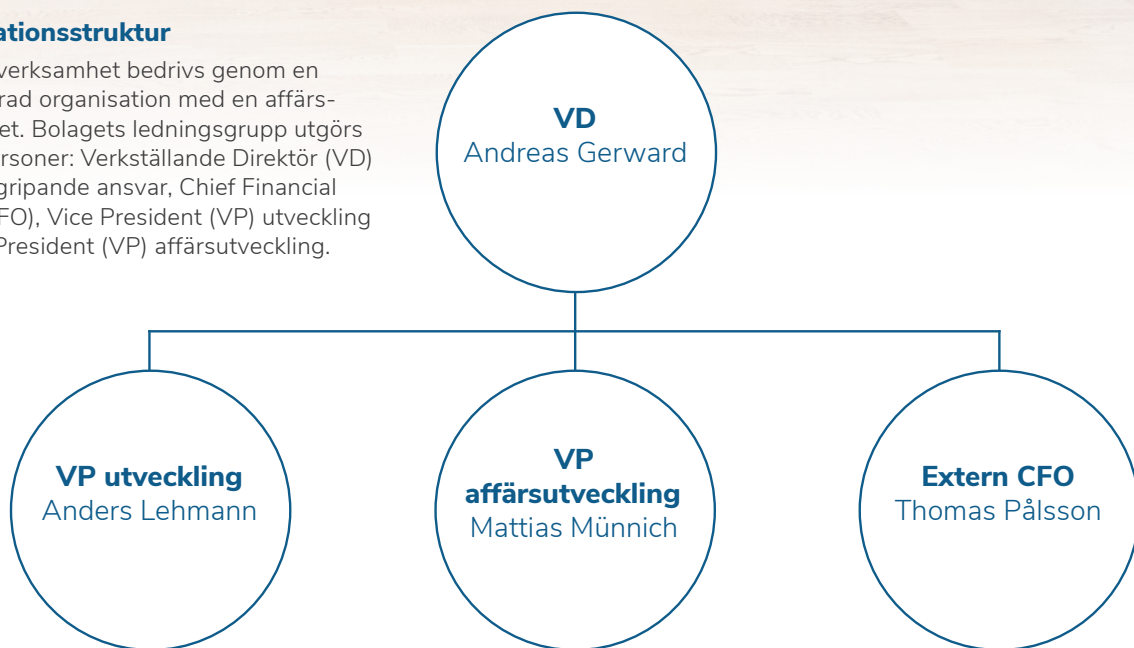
ationsstruktur

verksamhet bedrivs genom en rad organisation med en affärset. Bolagets ledningsgrupp utgörs rsoner: Verkställande Direktör (VD) gripande ansvar, Chief Financial FO), Vice President (VP) utveckling President (VP) affärsutveckling.

**VD**
Andreas Gerward

**VP utveckling**
Anders Lehmann

**VP affärsutveckling**
Mattias Münnich

**Extern CFO**
Thomas Pålsson